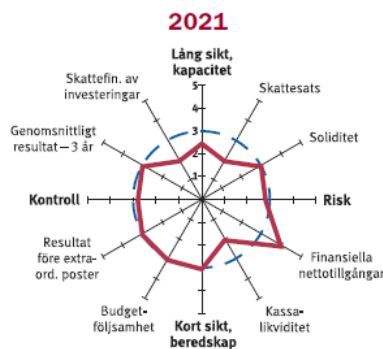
2021

Lång sikt, kapacitet

5
4
3
2
1

Skattesats

Soliditet

Risk

Finansiella nettotillgångar

Kassalikviditet

Kort sikt, beredskap

Budgetföljsamhet

Resultat före extraord. poster

Kontroll

Genomsnittligt resultat – 3 år

Skattefin. av investeringar